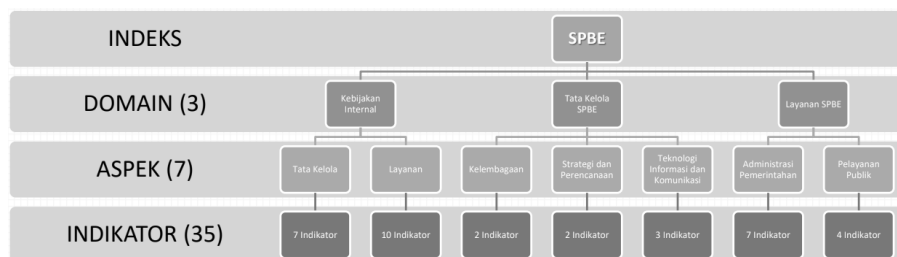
INDEKS
SPBE

DOMAIN (3)
Kebijakan Internal
Tata Kelola SPBE
Layanan SPBE

ASPEK (7)
Tata Kelola
Layanan
Kelembagaan
Strategi dan Perencanaan
Teknologi Informasi dan Komunikasi
Administrasi Pemerintahan
Pelayanan Publik

INDIKATOR (35)
7 Indikator
10 Indikator
2 Indikator
2 Indikator
3 Indikator
7 Indikator
4 Indikator